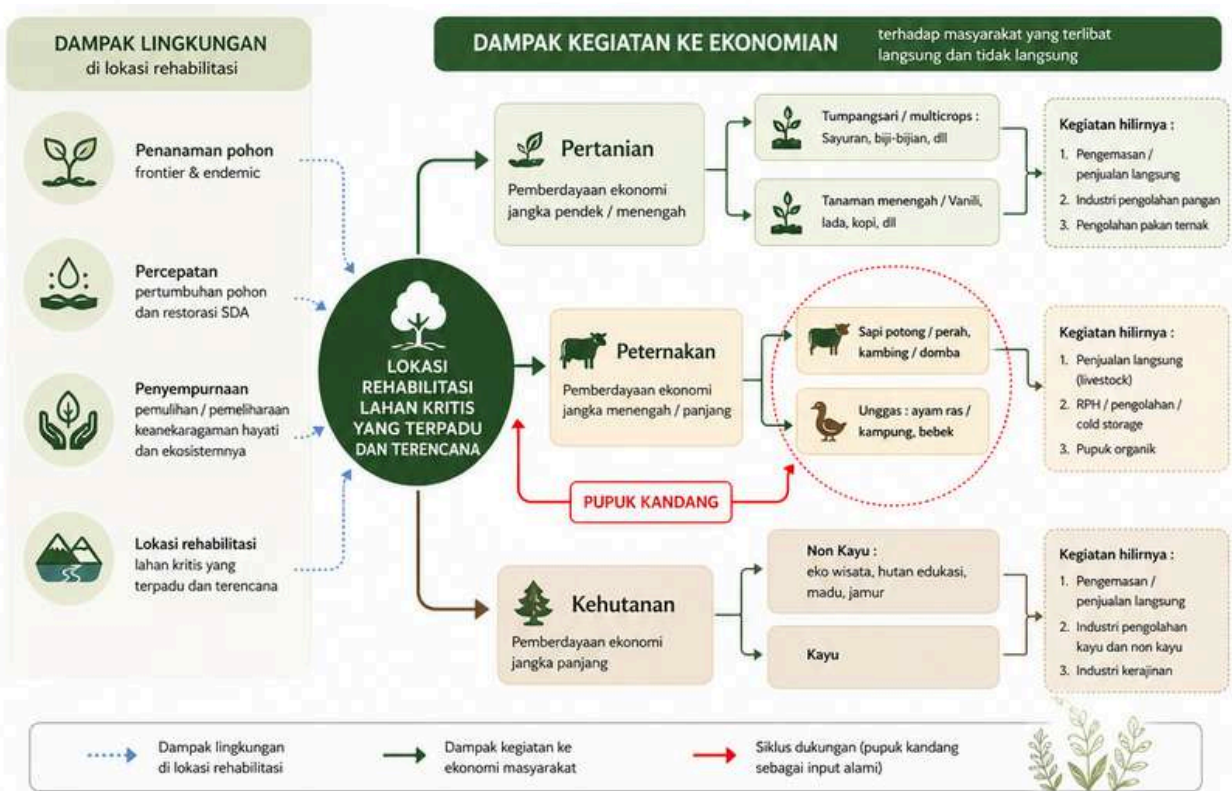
DAMPAK LINGKUNGAN
di lokasi rehabilitasi

Penanaman pohon
frontier & endemic

Percepatan
pertumbuhan pohon dan restorasi SDA

Penyempurnaan
pemulihan / pemeliharaan keanekaragaman hayati dan ekosistemnya

Lokasi rehabilitasi
lahan kritis yang terpadu dan terencana

DAMPAK KEGIATAN KE EKONOMIAN terhadap masyarakat yang terlibat langsung dan tidak langsung

LOKASI REHABILITASI LAHAN KRITIS YANG TERPADU DAN TERENCANA

Pertanian
Pemberdayaan ekonomi jangka pendek / menengah

Tumpangsari / multicrops :
Sayuran, biji-bijian, dll

Tanaman menengah / Vanili, lada, kopi, dll

Kegiatan hilirnya :
1. Pengemasan / penjualan langsung
2. Industri pengolahan pangan
3. Pengolahan pakan ternak

Peternakan
Pemberdayaan ekonomi jangka menengah / panjang

Sapi potong / perah, kambing / domba

Unggas : ayam ras / kampung, bebek

Kegiatan hilirnya :
1. Penjualan langsung (livestock)
2. RPH / pengolahan / cold storage
3. Pupuk organik

PUPUK KANDANG

Kehutanan
Pemberdayaan ekonomi jangka panjang

Non Kayu :
eko wisata, hutan edukasi, madu, jamur

Kayu

Kegiatan hilirnya :
1. Pengemasan / penjualan langsung
2. Industri pengolahan kayu dan non kayu
3. Industri kerajinan

Dampak lingkungan di lokasi rehabilitasi
Dampak kegiatan ke ekonomi masyarakat
Siklus dukungan (pupuk kandang sebagai input alami)